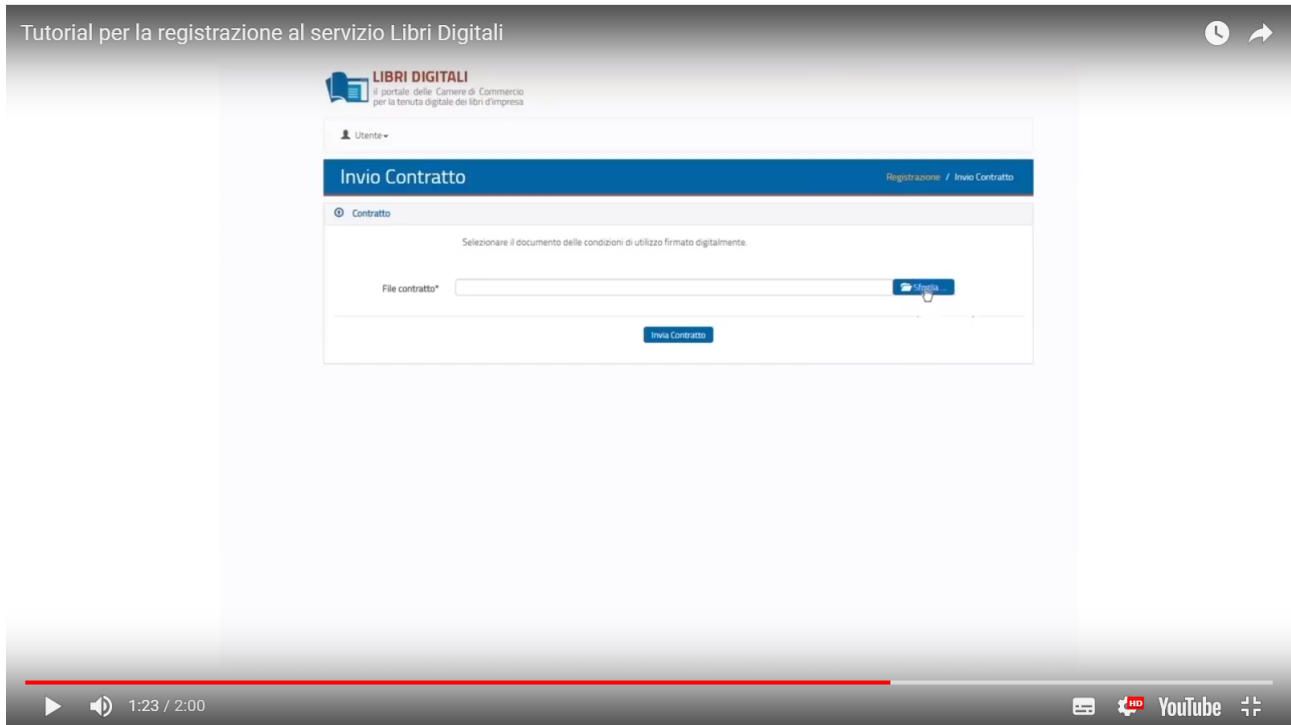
Tutorial per la registrazione al servizio Libri Digitali

LIBRI DIGITALI
il portale delle Camere di Commercio per la tenuta digitale dei libri d'impresa

Utente

Invio Contratto

Registrazione / Invio Contratto

Contratto

Selezionare il documento delle condizioni di utilizzo firmato digitalmente.

File contratto*

Sfoglia...

Invia Contratto

1:23 / 2:00

HD

YouTube